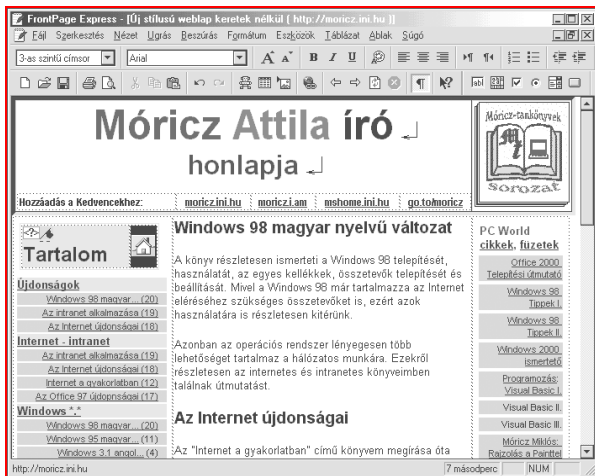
FrontPage Express - [Új stílusú weblap keretek nélkül ( http://moricz.ini.hu )]

Fájl Szerkesztés Nézet Ugrás Beszúrás Formátum Eszközök Táblázat Ablak Súgó

3-as szintű címsor | Arial

Móricz Attila író

honlapja

Móricz-tankönyvek sorozat

Hozzáadás a Kedvencekhez: moricz.ini.hu moriczi.am mshome.ini.hu go.to/moricz

Tartalom

Újdonságok
Windows 98 magyar... (20)
Az intranet alkalmazása (19)
Az Internet újdonságai (18)

Internet - intranet
Az intranet alkalmazása (19)
Az Internet újdonságai (18)
Internet a gyakorlatban (12)
Az Office 97 újdonságai (17)

Windows *.*
Windows 98 magyar... (20)
Windows 95 magyar... (11)
Windows 3.1 angol... (4)

Windows 98 magyar nyelvű változat

A könyv részletesen ismerteti a Windows 98 telepítését, használatát, az egyes kellékkek, összetevők telepítését és beállítását. Mivel a Windows 98 már tartalmazza az Internet eléréséhez szükséges összetevőket is, ezért azok használatára is részletesen kitérünk.

Azonban az operációs rendszer lényegesen több lehetőséget tartalmaz a hálózatos munkára. Ezekről részletesen az internetes és intranetes könyveimben találnak útmutatást.

Az Internet újdonságai

Az "Internet a gyakorlatban" című könyvem megírása óta

PC World cikkek, füzetek
Office 2000 Telepítési útmutató
Windows 98 Tippek I.
Windows 98 Tippek II.
Windows 2000 ismertető
Programozás: Visual Basic I.
Visual Basic II.
Visual Basic III.
Móricz Miklós: Rajzolás a Painttel

http://moricz.ini.hu | 7 másodperc | NUM